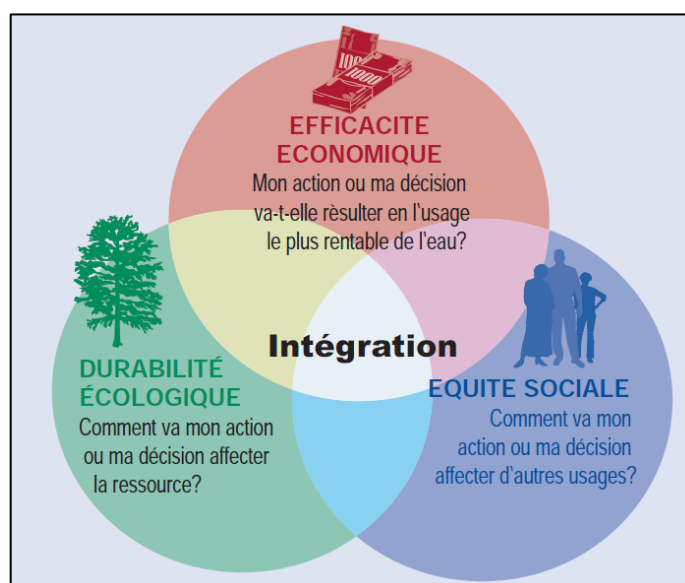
1000

EFFICACITE ECONOMIQUE
Mon action ou ma décision va-t-elle rèsulter en l'usage le plus rentable de l'eau?

DURABILITÉ ÉCOLOGIQUE
Comment va mon action ou ma décision affecter la ressource?

Intégration

EQUITE SOCIALE
Comment va mon action ou ma décision affecter d'autres usages?